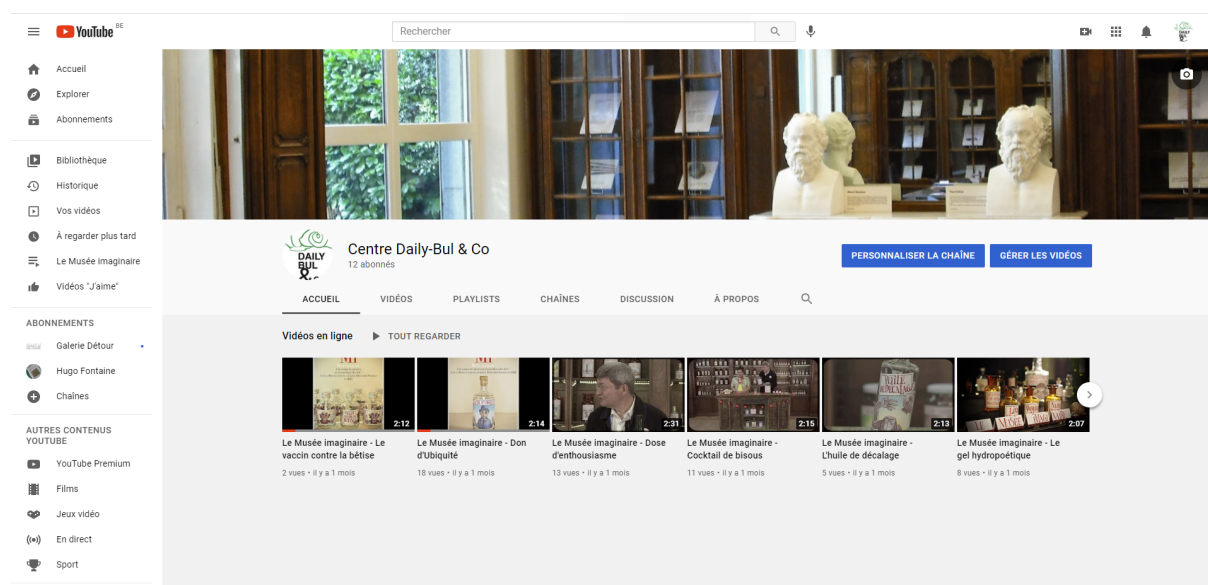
YouTube BE

Rechercher

Accueil
Explorer
Abonnements

Bibliothèque
Historique
Vos vidéos
À regarder plus tard
Le Musée imaginaire
Vidéos "J'aime"

ABONNEMENTS
Galerie Détour
Hugo Fontaine
Chaînes

AUTRES CONTENUS YOUTUBE
YouTube Premium
Films
Jeux vidéo
En direct
Sport

DAILY BUL &

Centre Daily-Bul & Co
12 abonnés

PERSONNALISER LA CHAÎNE
GÉRER LES VIDÉOS

ACCUEIL
VIDÉOS
PLAYLISTS
CHAÎNES
DISCUSSION
À PROPOS

Vidéos en ligne
TOUT REGARDER

MI

2:12
Le Musée imaginaire - Le vaccin contre la bêtise
2 vues • il y a 1 mois

MI

2:14
Le Musée imaginaire - Don d'Ubiquité
18 vues • il y a 1 mois

2:31
Le Musée imaginaire - Dose d'enthousiasme
13 vues • il y a 1 mois

2:15
Le Musée imaginaire - Cocktail de bisous
11 vues • il y a 1 mois

2:13
Le Musée imaginaire - L'huile de décalage
5 vues • il y a 1 mois

2:07
Le Musée imaginaire - Le gel hydropoétique
8 vues • il y a 1 mois